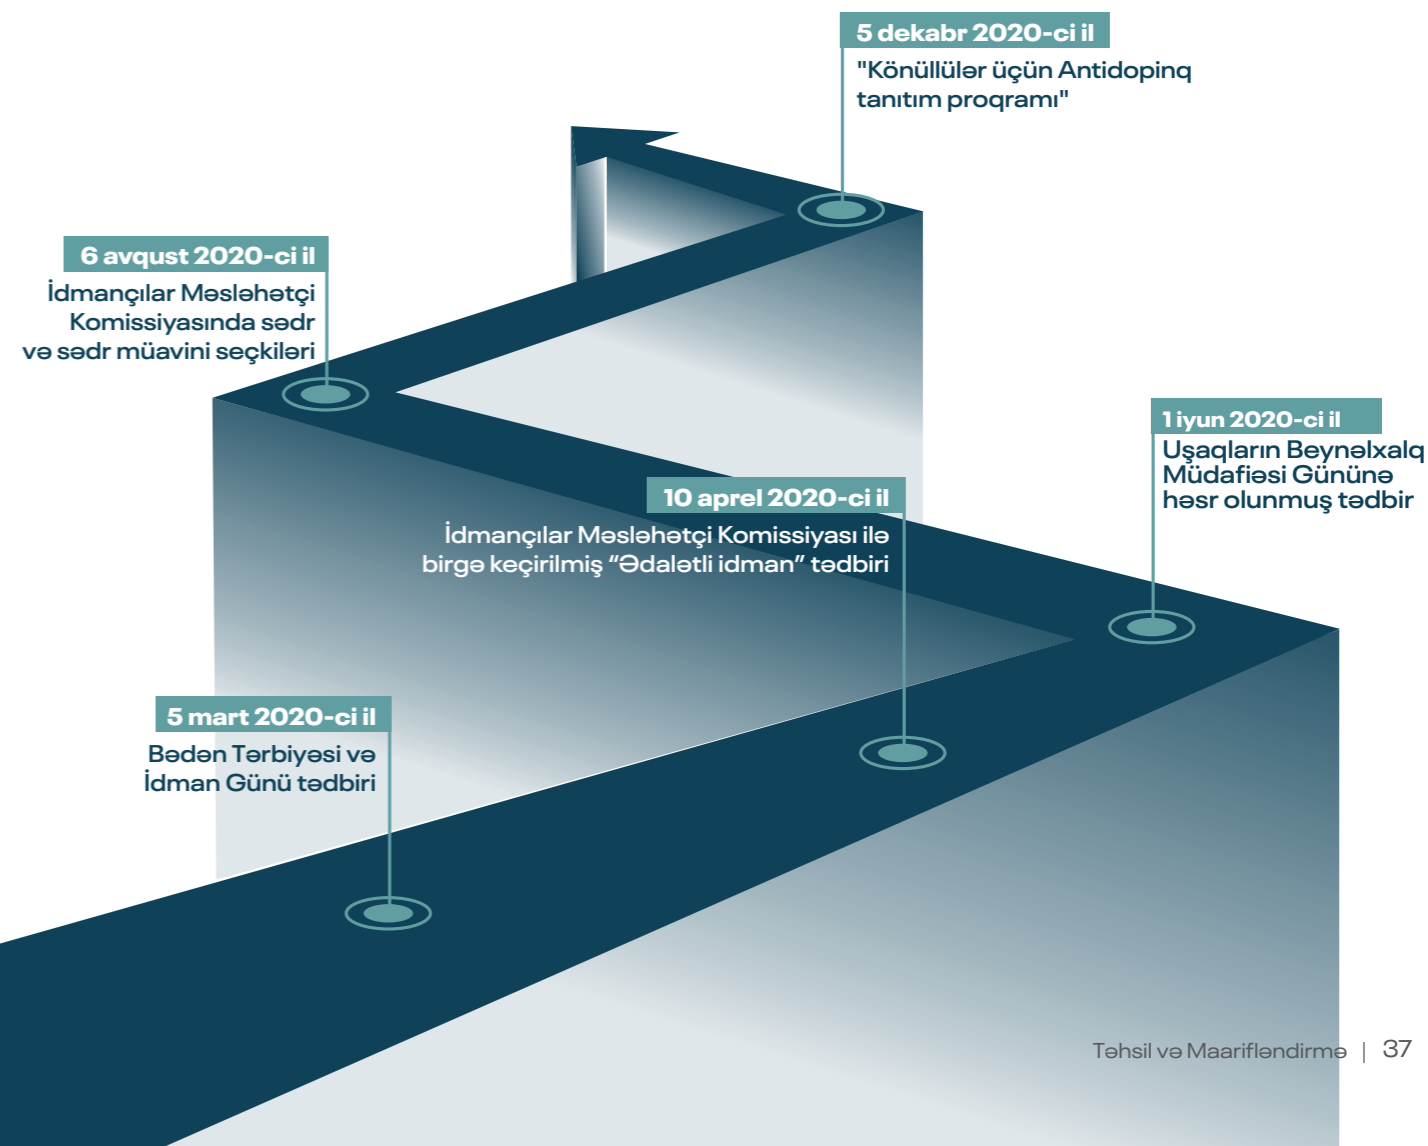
5 dekabr 2020-ci il
"Könüllülər üçün Antidopinq tanıtım proqramı"

6 avqust 2020-ci il
İdmançılar Məsləhətçi Komissiyasında sədr və sədr müavini seçkiləri

1 iyun 2020-ci il
Uşaqların Beynəlxalq Müdafiəsi Gününə həsr olunmuş tədbir

10 aprel 2020-ci il
İdmançılar Məsləhətçi Komissiyası ilə birgə keçirilmiş "Ədalətli idman" tədbiri

5 mart 2020-ci il
Bədən Tərbiyəsi və İdman Günü tədbiri

Təhsil və Maarifləndirmə | 37